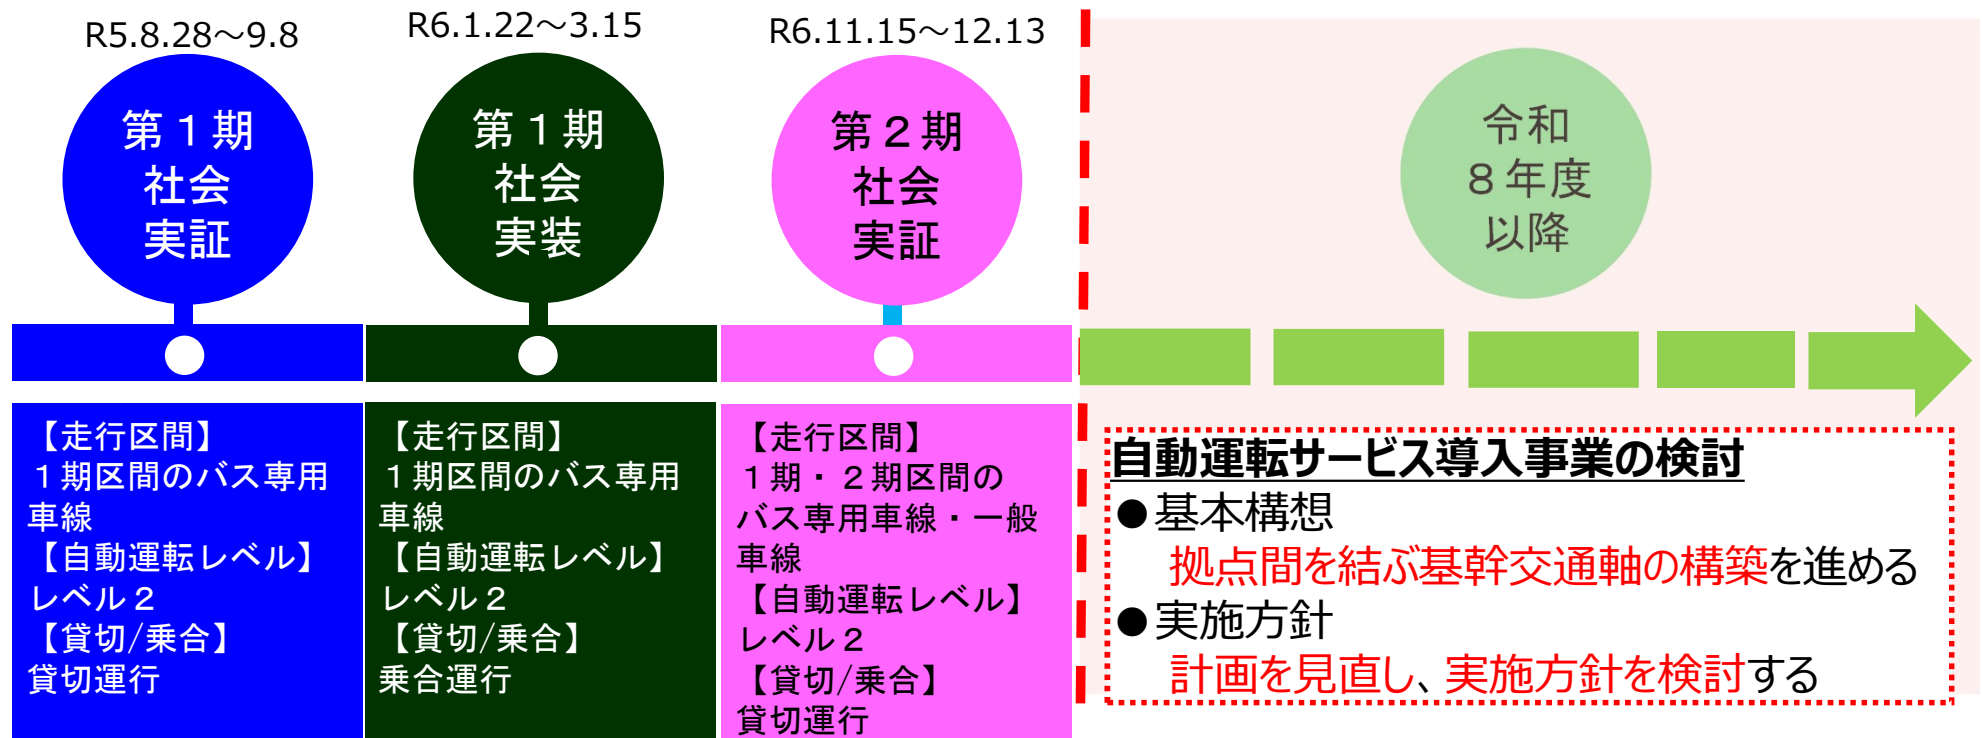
R5.8.28～9.8

第１期
社会
実証

R6.1.22～3.15

第１期
社会
実装

R6.11.15～12.13

第２期
社会
実証

令和
８年度
以降

【走行区間】
１期区間のバス専用車線
【自動運転レベル】
レベル２
【貸切/乗合】
貸切運行

【走行区間】
１期区間のバス専用車線
【自動運転レベル】
レベル２
【貸切/乗合】
乗合運行

【走行区間】
１期・２期区間のバス専用車線・一般車線
【自動運転レベル】
レベル２
【貸切/乗合】
貸切運行

自動運転サービス導入事業の検討
●基本構想
拠点間を結ぶ基幹交通軸の構築を進める
●実施方針
計画を見直し、実施方針を検討する